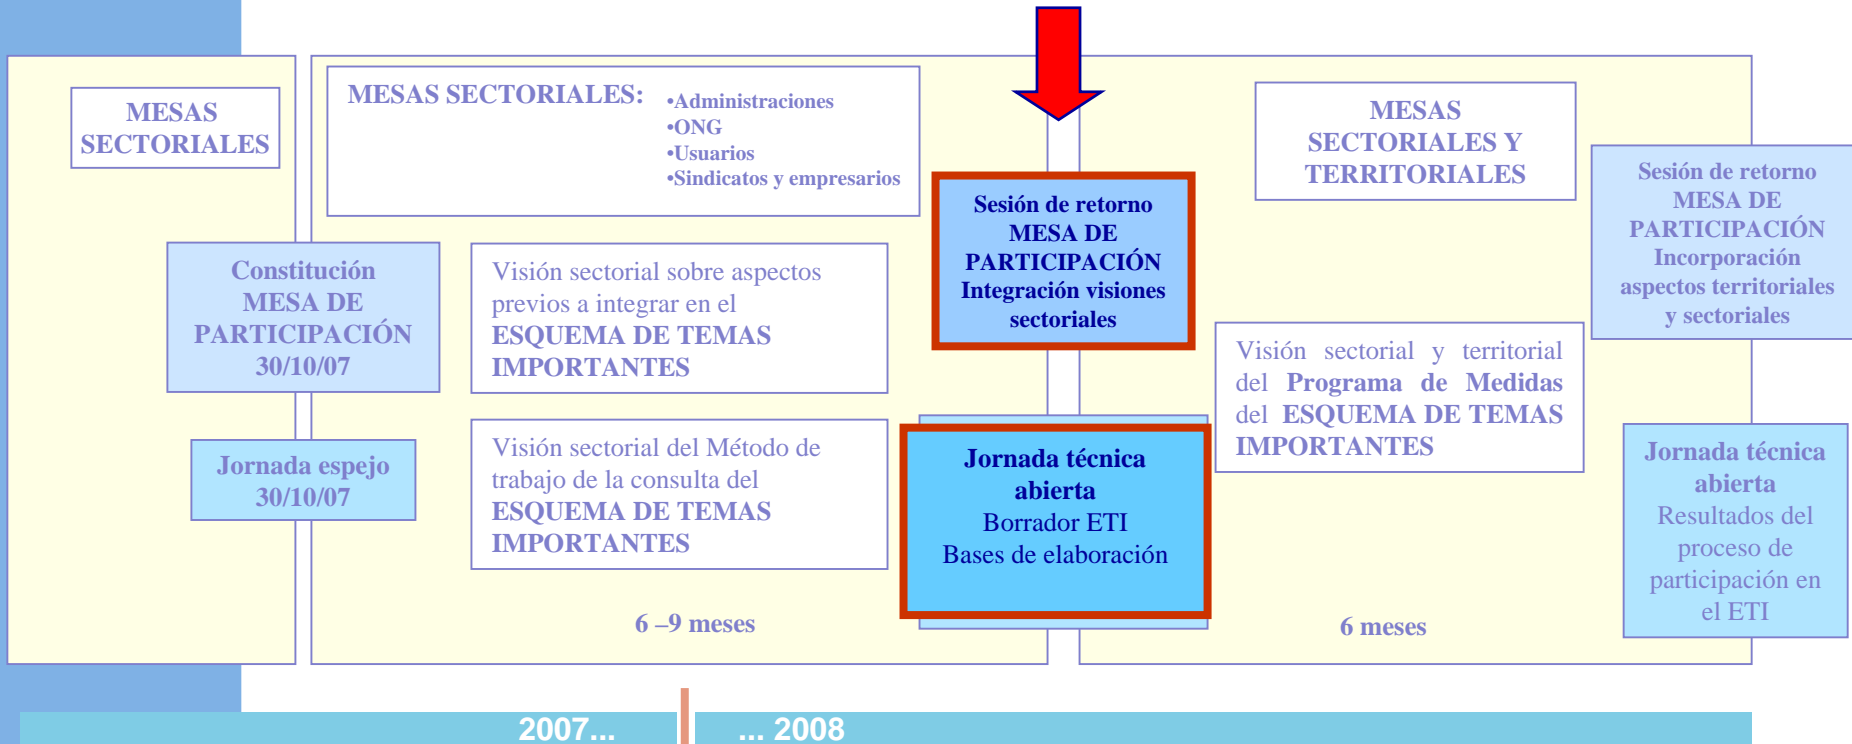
MESAS SECTORIALES

MESAS SECTORIALES:
•Administraciones
•ONG
•Usuarios
•Sindicatos y empresarios

MESAS SECTORIALES Y TERRITORIALES

Sesión de retorno MESA DE PARTICIPACIÓN Integración visiones sectoriales

Sesión de retorno MESA DE PARTICIPACIÓN Incorporación aspectos territoriales y sectoriales

Constitución MESA DE PARTICIPACIÓN 30/10/07

Visión sectorial sobre aspectos previos a integrar en el ESQUEMA DE TEMAS IMPORTANTES

Visión sectorial y territorial del Programa de Medidas del ESQUEMA DE TEMAS IMPORTANTES

Jornada espejo 30/10/07

Visión sectorial del Método de trabajo de la consulta del ESQUEMA DE TEMAS IMPORTANTES

Jornada técnica abierta
Borrador ETI
Bases de elaboración

Jornada técnica abierta
Resultados del proceso de participación en el ETI

6 –9 meses

6 meses

2007...

... 2008